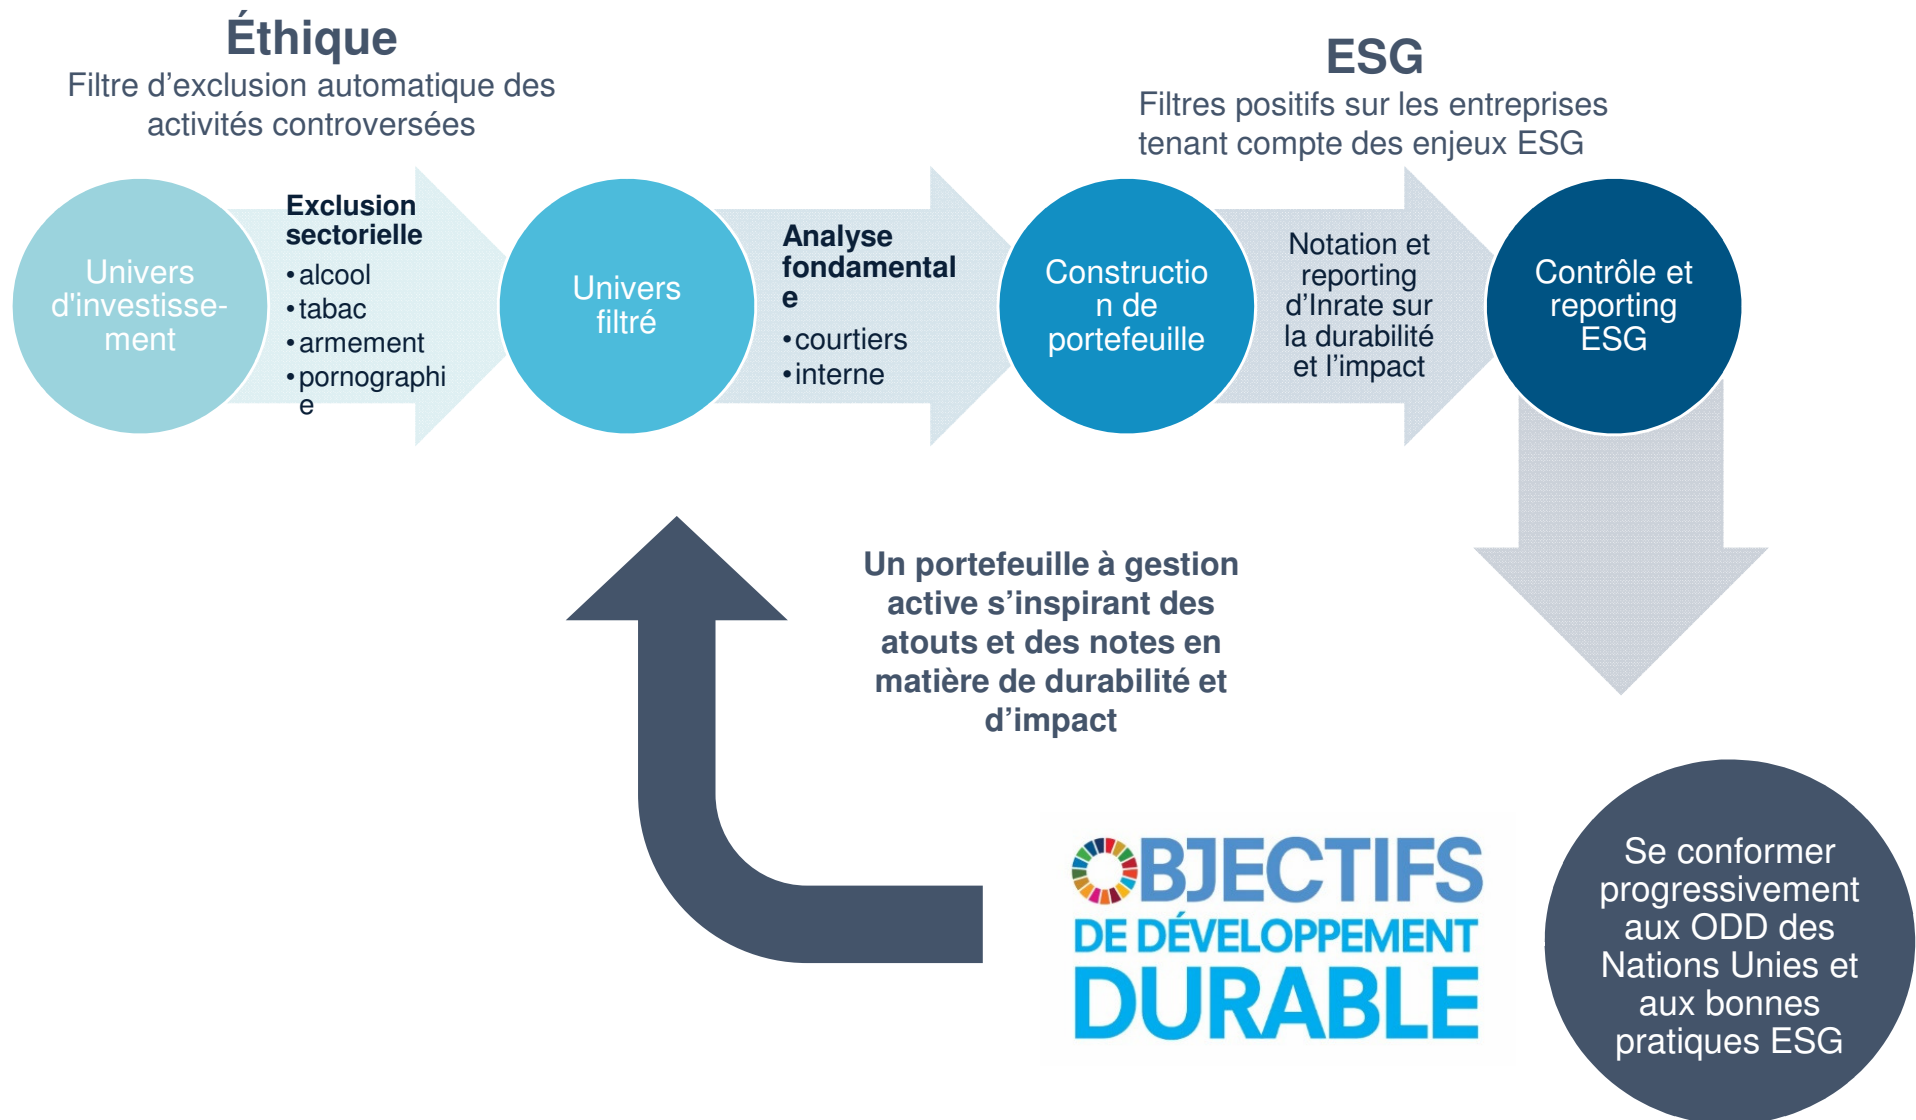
Éthique
Filtre d'exclusion automatique des activités controversées

ESG
Filtres positifs sur les entreprises tenant compte des enjeux ESG

Univers d'investisse-ment

Exclusion sectorielle
• alcool
• tabac
• armement
• pornographie

Univers filtré

Analyse fondamentale
• courtiers
• interne

Construction de portefeuille

Notation et reporting d'Inrate sur la durabilité et l'impact

Contrôle et reporting ESG

Un portefeuille à gestion active s'inspirant des atouts et des notes en matière de durabilité et d'impact

OBJECTIFS DE DÉVELOPPEMENT DURABLE

Se conformer progressivement aux ODD des Nations Unies et aux bonnes pratiques ESG